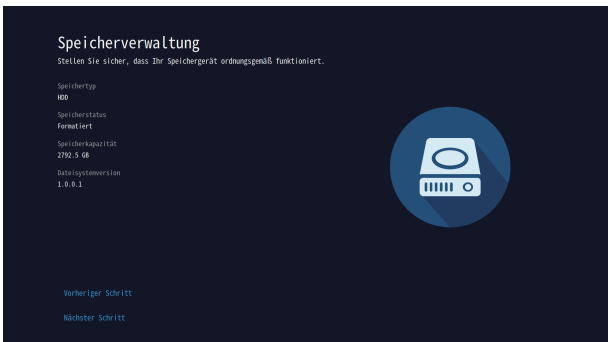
Speicherverwaltung
Stellen Sie sicher, dass Ihr Speichergerät ordnungsgemäß funktioniert.

Speichertyp
HDD

Speicherstatus
Formatiert

Speicherkapazität
2792.5 GB

Dateisystemversion
1.0.0.1

Vorheriger Schritt

Nächster Schritt